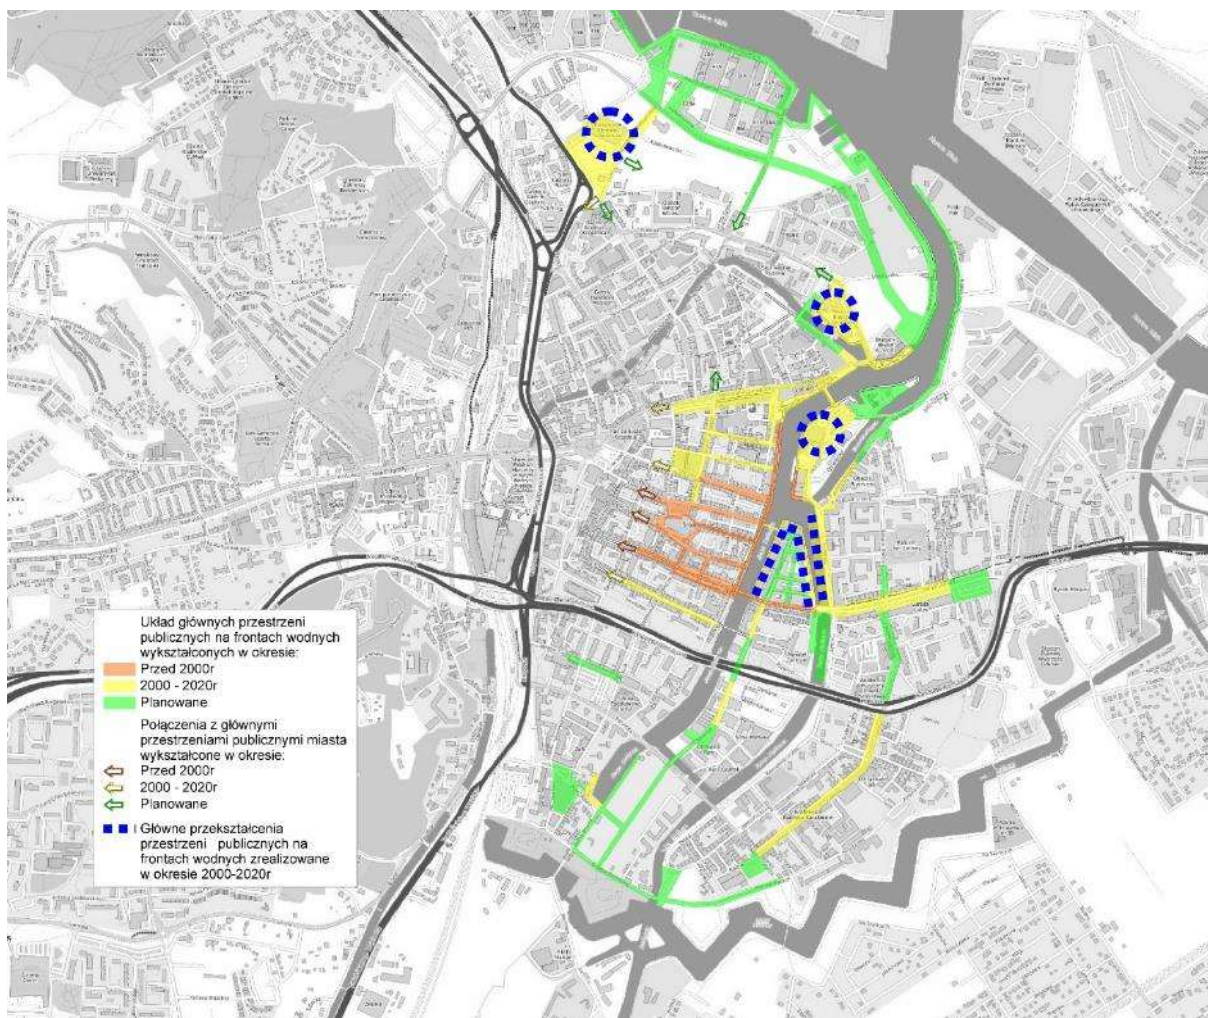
Układ głównych przestrzeni publicznych na frontach wodnych wykształconych w okresie:
Przed 2000r
2000 - 2020r
Planowane

Połączenia z głównymi przestrzeniami publicznymi miasta wykształcone w okresie:
Przed 2000r
2000 - 2020r
Planowane

Główne przekształcenia przestrzeni publicznych na frontach wodnych zrealizowane w okresie 2000-2020r